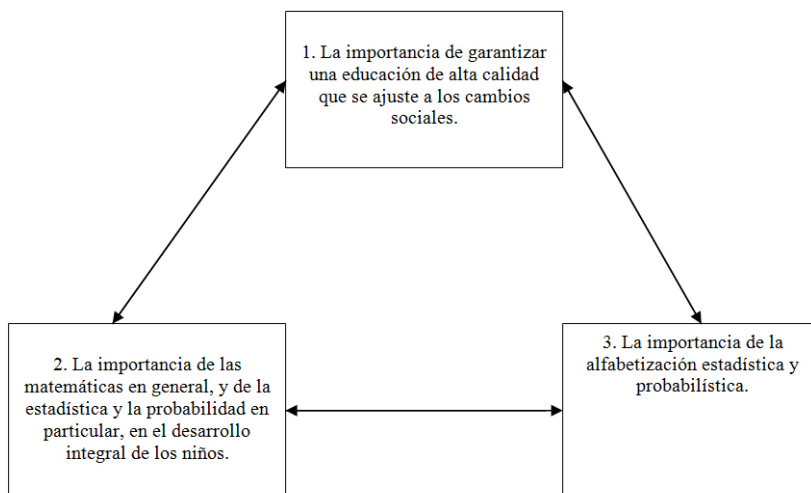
1. La importancia de garantizar una educación de alta calidad que se ajuste a los cambios sociales.

2. La importancia de las matemáticas en general, y de la estadística y la probabilidad en particular, en el desarrollo integral de los niños.

3. La importancia de la alfabetización estadística y probabilística.